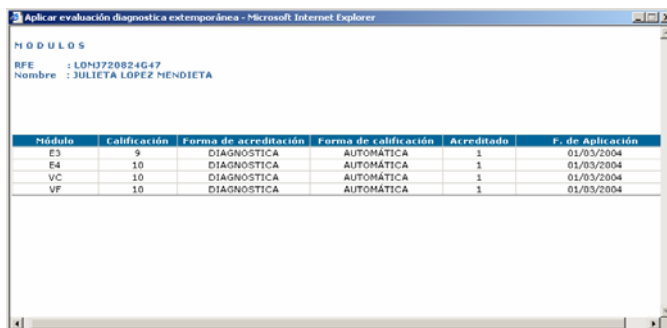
Aplicar evaluación diagnostica extemporánea - Microsoft Internet Explorer

MODULOS

RFE : LOMJ720824G47
Nombre : JULIETA LOPEZ MENDIETA

| Módulo | Calificación | Forma de acreditación | Forma de calificación | Acreditado | F. de Aplicación |
|---|---|---|---|---|---|
| E3 | 9 | DIAGNOSTICA | AUTOMÁTICA | 1 | 01/03/2004 |
| E4 | 10 | DIAGNOSTICA | AUTOMÁTICA | 1 | 01/03/2004 |
| VC | 10 | DIAGNOSTICA | AUTOMÁTICA | 1 | 01/03/2004 |
| VF | 10 | DIAGNOSTICA | AUTOMÁTICA | 1 | 01/03/2004 |